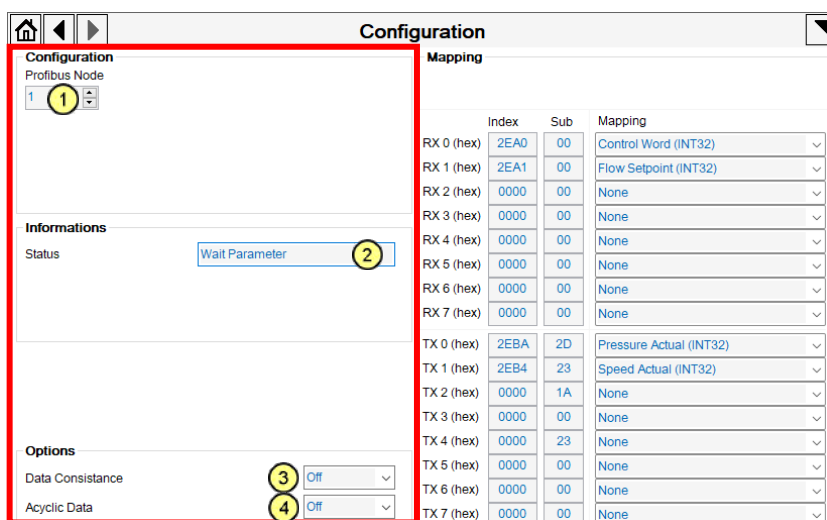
Configuration

Configuration
Profibus Node
1
1

Informations
Status
Wait Parameter
2

Options
Data Consistance
3
Off
Acyclic Data
4
Off

Mapping

| | Index | Sub | Mapping |
|---|---|---|---|
| RX 0 (hex) | 2EA0 | 00 | Control Word (INT32) |
| RX 1 (hex) | 2EA1 | 00 | Flow Setpoint (INT32) |
| RX 2 (hex) | 0000 | 00 | None |
| RX 3 (hex) | 0000 | 00 | None |
| RX 4 (hex) | 0000 | 00 | None |
| RX 5 (hex) | 0000 | 00 | None |
| RX 6 (hex) | 0000 | 00 | None |
| RX 7 (hex) | 0000 | 00 | None |
| TX 0 (hex) | 2EBA | 2D | Pressure Actual (INT32) |
| TX 1 (hex) | 2EB4 | 23 | Speed Actual (INT32) |
| TX 2 (hex) | 0000 | 1A | None |
| TX 3 (hex) | 0000 | 00 | None |
| TX 4 (hex) | 0000 | 23 | None |
| TX 5 (hex) | 0000 | 00 | None |
| TX 6 (hex) | 0000 | 00 | None |
| TX 7 (hex) | 0000 | 00 | None |